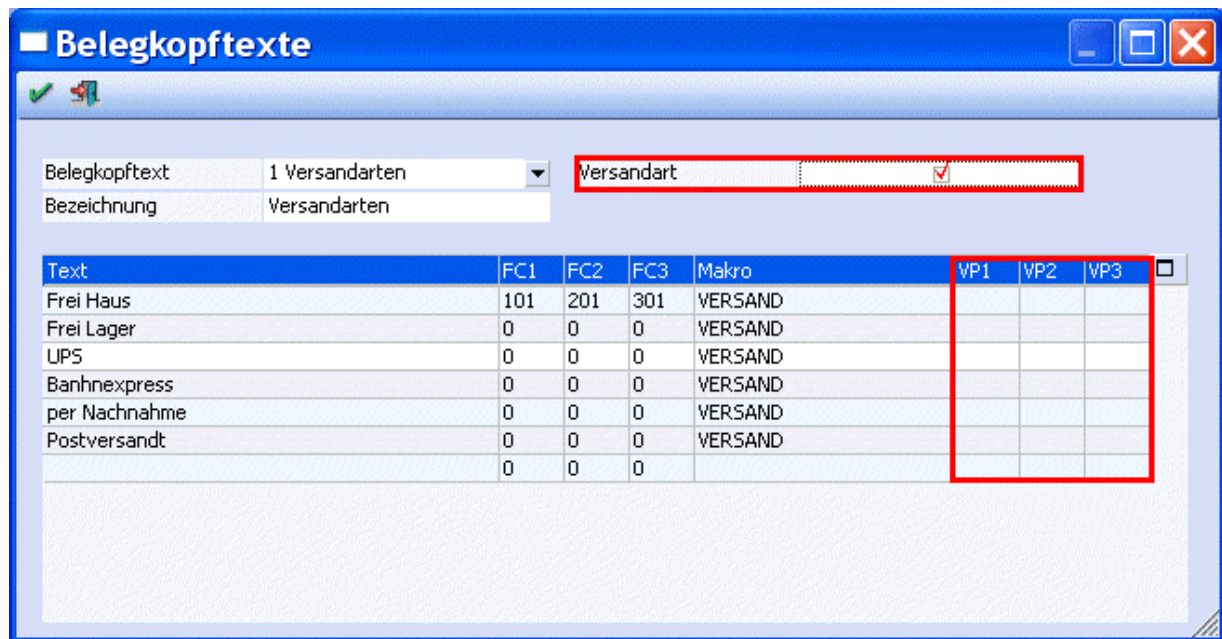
Belegkopftexte

Belegkopftext | 1 Versandarten
Bezeichnung | Versandarten

Versandart

| Text | FC1 | FC2 | FC3 | Makro | VP1 | VP2 | VP3 |
|---|---|---|---|---|---|---|---|
| Frei Haus | 101 | 201 | 301 | VERSAND | | | |
| Frei Lager | 0 | 0 | 0 | VERSAND | | | |
| UPS | 0 | 0 | 0 | VERSAND | | | |
| Banhnexpress | 0 | 0 | 0 | VERSAND | | | |
| per Nachnahme | 0 | 0 | 0 | VERSAND | | | |
| Postversandt | 0 | 0 | 0 | VERSAND | | | |
| | 0 | 0 | 0 | | | | |